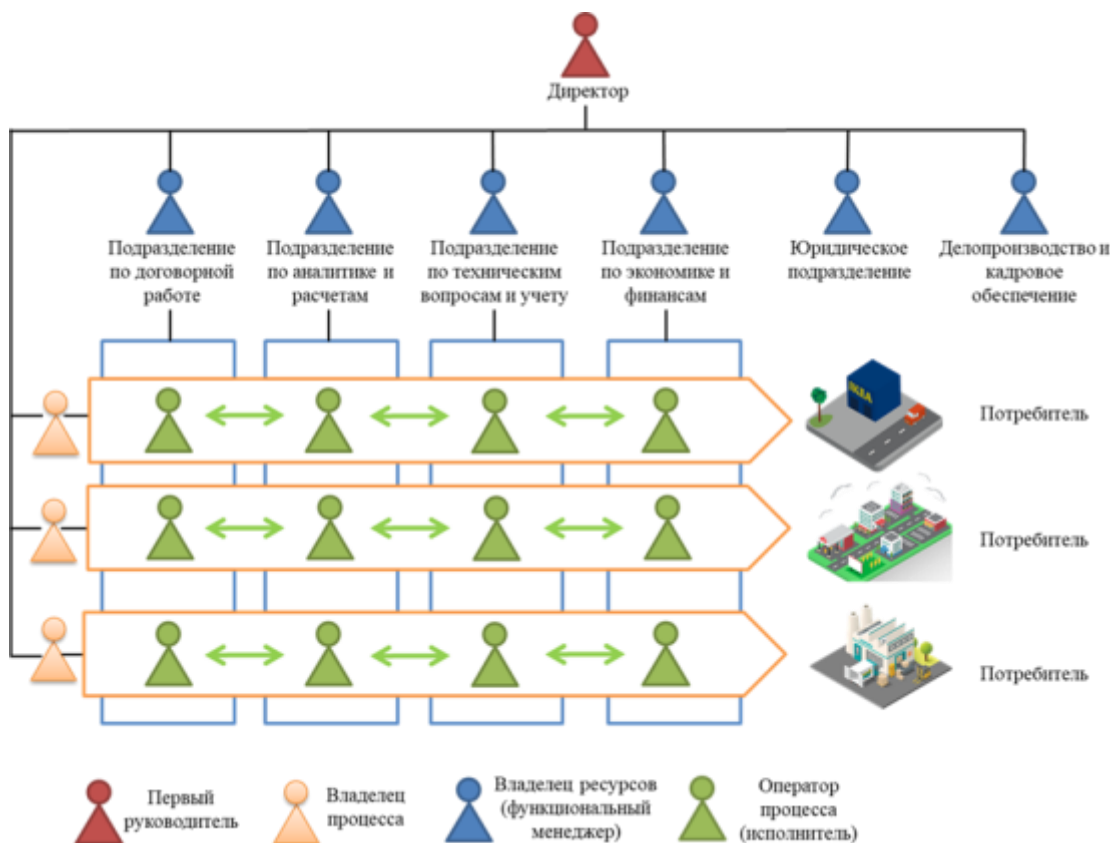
Директор

Подразделение по договорной работе

Подразделение по аналитике и расчетам

Подразделение по техническим вопросам и учету

Подразделение по экономике и финансам

Юридическое подразделение

Делопроизводство и кадровое обеспечение

IKEA

Потребитель

Потребитель

Потребитель

Первый руководитель

Владелец процесса

Владелец ресурсов (функциональный менеджер)

Оператор процесса (исполнитель)